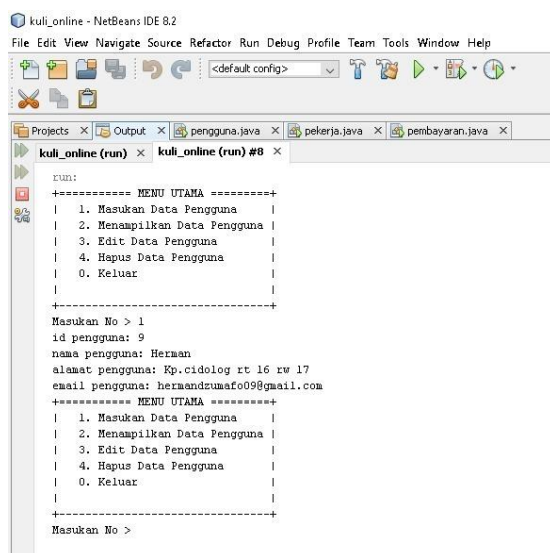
kuli_online - NetBeans IDE 8.2

File Edit View Navigate Source Refactor Run Debug Profile Team Tools Window Help

<default config>

Projects × Output × pengguna.java × pekerja.java × pembayaran.java ×

kuli_online (run) × kuli_online (run) #8 ×

run:
+=========== MENU UTAMA =========+
| 1. Masukan Data Pengguna |
| 2. Menampilkan Data Pengguna |
| 3. Edit Data Pengguna |
| 4. Hapus Data Pengguna |
| 0. Keluar |
| |
+--------------------------------+
Masukan No > 1
id pengguna: 9
nama pengguna: Herman
alamat pengguna: Kp.cidolog rt 16 rw 17
email pengguna: hermandzumafo09@gmail.com
+=========== MENU UTAMA =========+
| 1. Masukan Data Pengguna |
| 2. Menampilkan Data Pengguna |
| 3. Edit Data Pengguna |
| 4. Hapus Data Pengguna |
| 0. Keluar |
| |
+--------------------------------+
Masukan No >